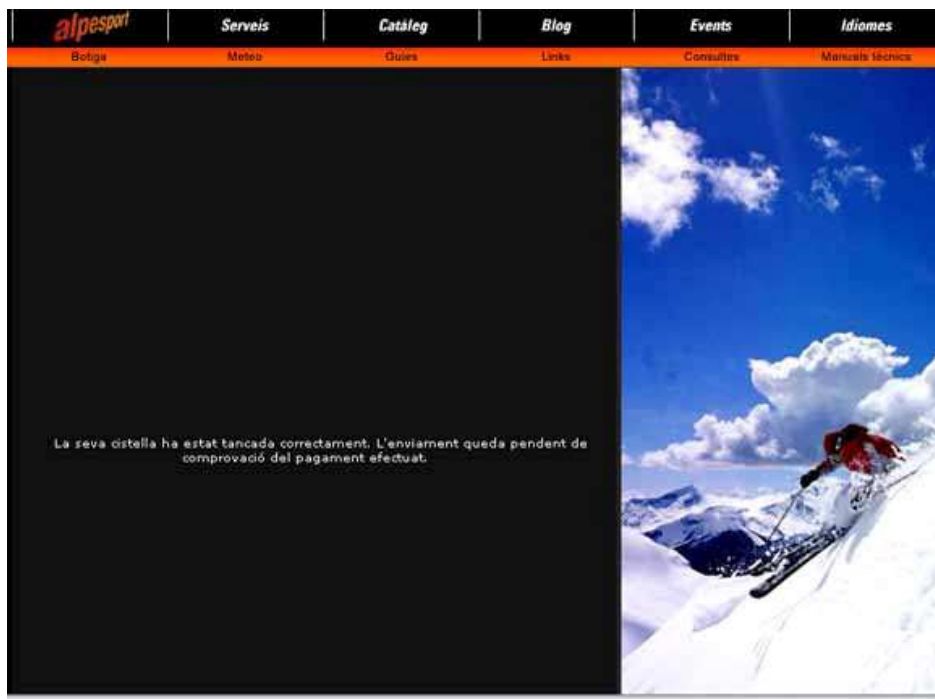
alpesport | Serveis | Catàleg | Blog | Events | Idiomes

Botiga | Meteo | Guies | Links | Consultes | Manuals tècnics

La seva cistella ha estat tancada correctament. L'enviament queda pendent de comprovació del pagament efectuat.